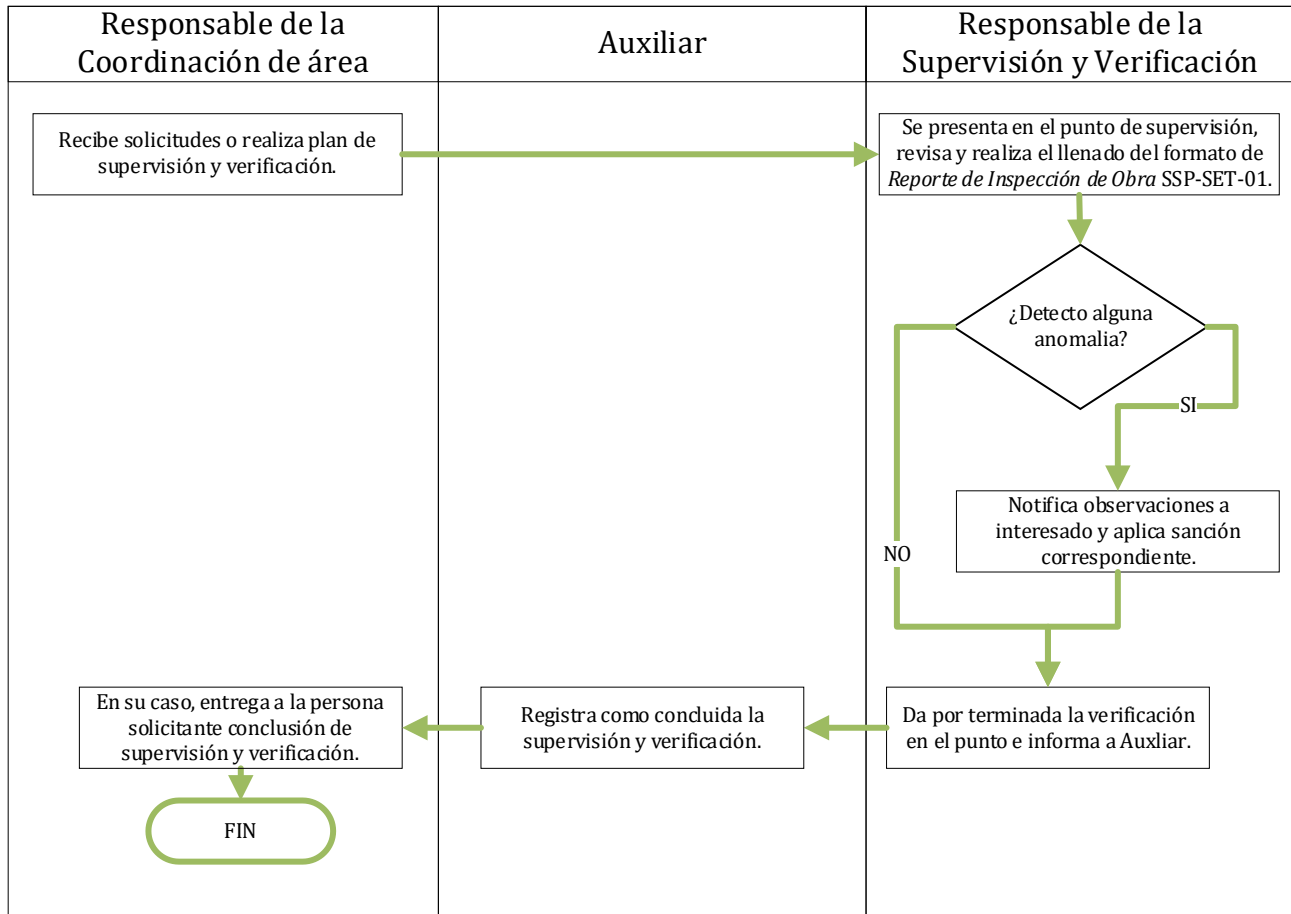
Responsable de la Coordinación de área

Auxiliar

Responsable de la Supervisión y Verificación

Recibe solicitudes o realiza plan de supervisión y verificación.

Se presenta en el punto de supervisión, revisa y realiza el llenado del formato de *Reporte de Inspección de Obra* SSP-SET-01.

¿Detecto alguna anomalia?

SI

Notifica observaciones a interesado y aplica sanción correspondiente.

NO

Da por terminada la verificación en el punto e informa a Auxliar.

Registra como concluida la supervisión y verificación.

En su caso, entrega a la persona solicitante conclusión de supervisión y verificación.

FIN